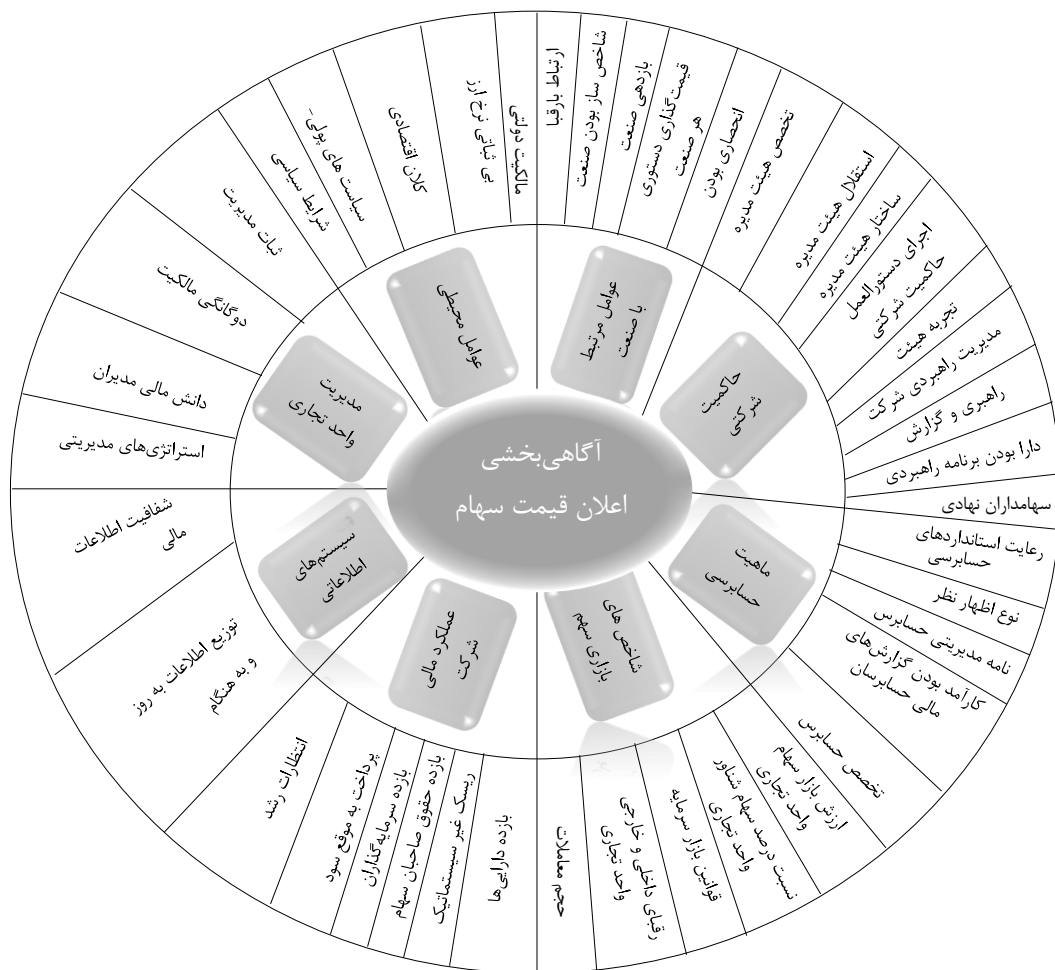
آگاهی‌بخشی
اعلان قیمت سهام

حاکمیت شرکتی

عوامل مرتبط با صنعت

عوامل محیطی

مدیریت واحد تجاری

سیستم‌های اطلاعاتی

عملکرد مالی شرکت

شاخص های بازاری سهم

ماهیت حسابرسی

ارتباط بارقبا
شاخص ساز بودن صنعت
بازدهی صنعت
قیمت گذاری دستوری هر صنعت
انحصاری بودن
تخصص هیئت مدیره
استقلال هیئت مدیره
ساختار هیئت مدیره
اجرای دستورالعمل حاکمیت شرکتی
تجربه هیئت
مدیریت راهبردی شرکت
راهبری و گزارش
دارا بودن برنامه راهبردی
سهامداران نهادی
رعایت استانداردهای حسابرسی
نوع اظهار نظر
نامه مدیریتی حسابرس
کارآمد بودن گزارش‌های مالی حسابرسان
تخصص حسابرس
ارزش بازار سهام واحد تجاری
نسبت درصد سهام شناور واحد تجاری
قوانین بازار سرمایه
رقبای داخلی و خارجی واحد تجاری
حجم معاملات
بازده دارایی‌ها
ریسک غیر سیستماتیک
بازده حقوق صاحبان سهام
بازده سرمایه‌گذاران
پرداخت به موقع سود
انتظارات رشد
توزیع اطلاعات به روز و به هنگام
شفافیت اطلاعات مالی
استراتژی‌های مدیریتی
دانش مالی مدیران
دوگانگی مالکیت
ثبات مدیریت
سیاست های پولی-شرایط سیاسی
کلان اقتصادی
بی ثباتی نرخ ارز
مالکیت دولتی